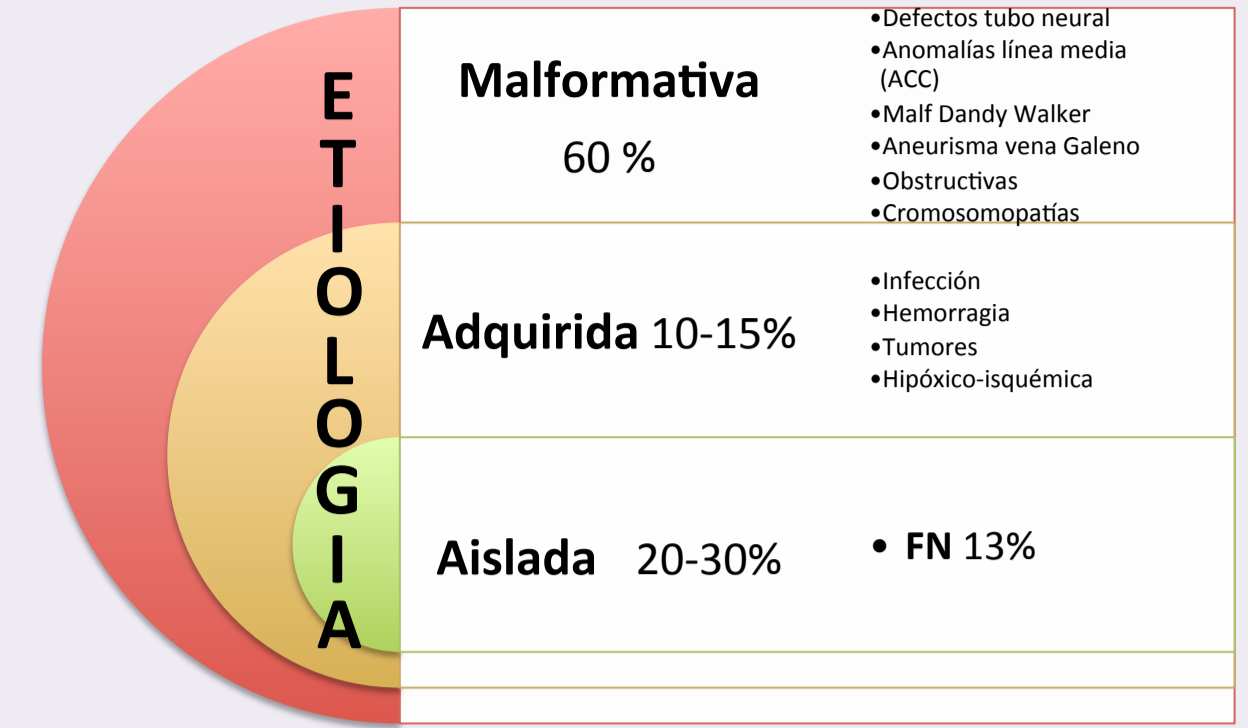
E
T
I
O
L
O
G
I
A

Malformativa
60 %

•Defectos tubo neural
•Anomalías línea media (ACC)
•Malf Dandy Walker
•Aneurisma vena Galeno
•Obstructivas
•Cromosomopatías

Adquirida 10-15%

•Infección
•Hemorragia
•Tumores
•Hipóxico-isquémica

Aislada 20-30%

• FN 13%